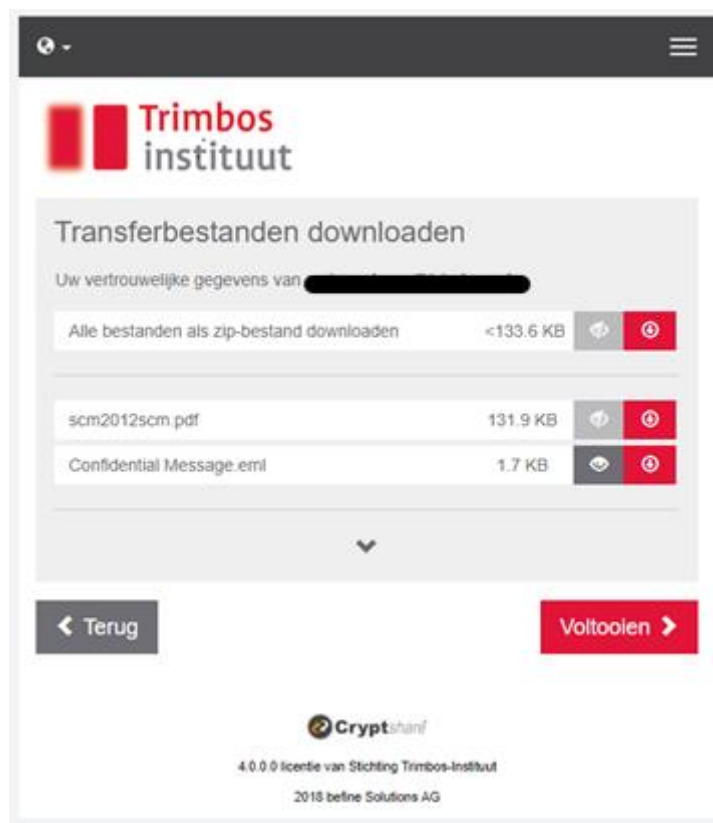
Trimbos instituut

Transferbestanden downloaden

Uw vertrouwelijke gegevens van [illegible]

Alle bestanden als zip-bestand downloaden <133.6 KB

scm2012scm.pdf 131.9 KB

Confidential Message.eml 1.7 KB

Terug

Voltooien

Cryptshare

4.0.0.0 licentie van Stichting Trimbos-Instituut

2018 befine Solutions AG